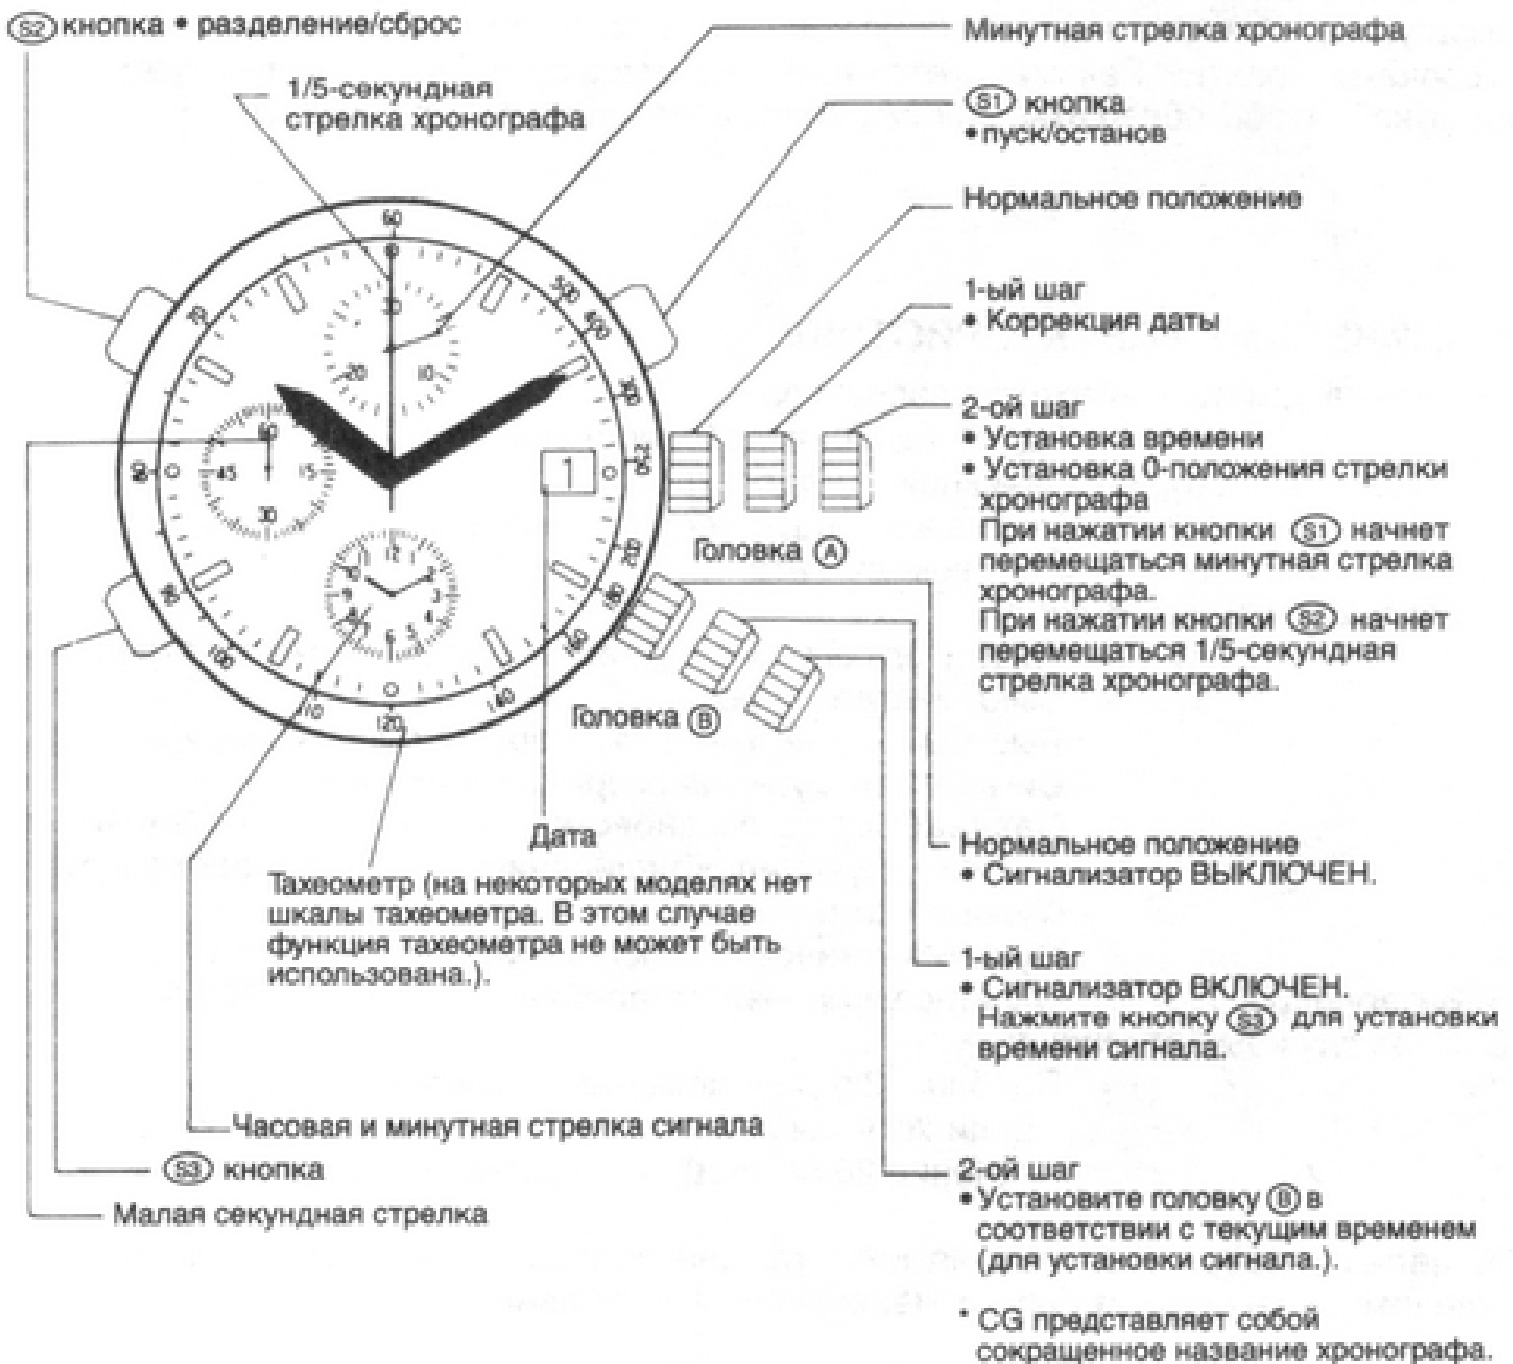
(S2) кнопка • разделение/сброс

1/5-секундная стрелка хронографа

Минутная стрелка хронографа

(S1) кнопка
• пуск/останов

Нормальное положение

1-ый шаг
• Коррекция даты

2-ой шаг
• Установка времени
• Установка 0-положения стрелки хронографа
При нажатии кнопки (S1) начнет перемещаться минутная стрелка хронографа.
При нажатии кнопки (S2) начнет перемещаться 1/5-секундная стрелка хронографа.

60
30
20
10
500
400
300
240
200
180
160
140
120
110
100
90
60
45
15
30
12
9
3
6
1

Головка (A)

Головка (B)

Дата

Тахеометр (на некоторых моделях нет шкалы тахеометра. В этом случае функция тахеометра не может быть использована.).

Нормальное положение
• Сигнализатор ВЫКЛЮЧЕН.

1-ый шаг
• Сигнализатор ВКЛЮЧЕН.
Нажмите кнопку (S3) для установки времени сигнала.

Часовая и минутная стрелка сигнала

(S3) кнопка

Малая секундная стрелка

2-ой шаг
• Установите головку (B) в соответствии с текущим временем (для установки сигнала.).

* CG представляет собой сокращенное название хронографа.